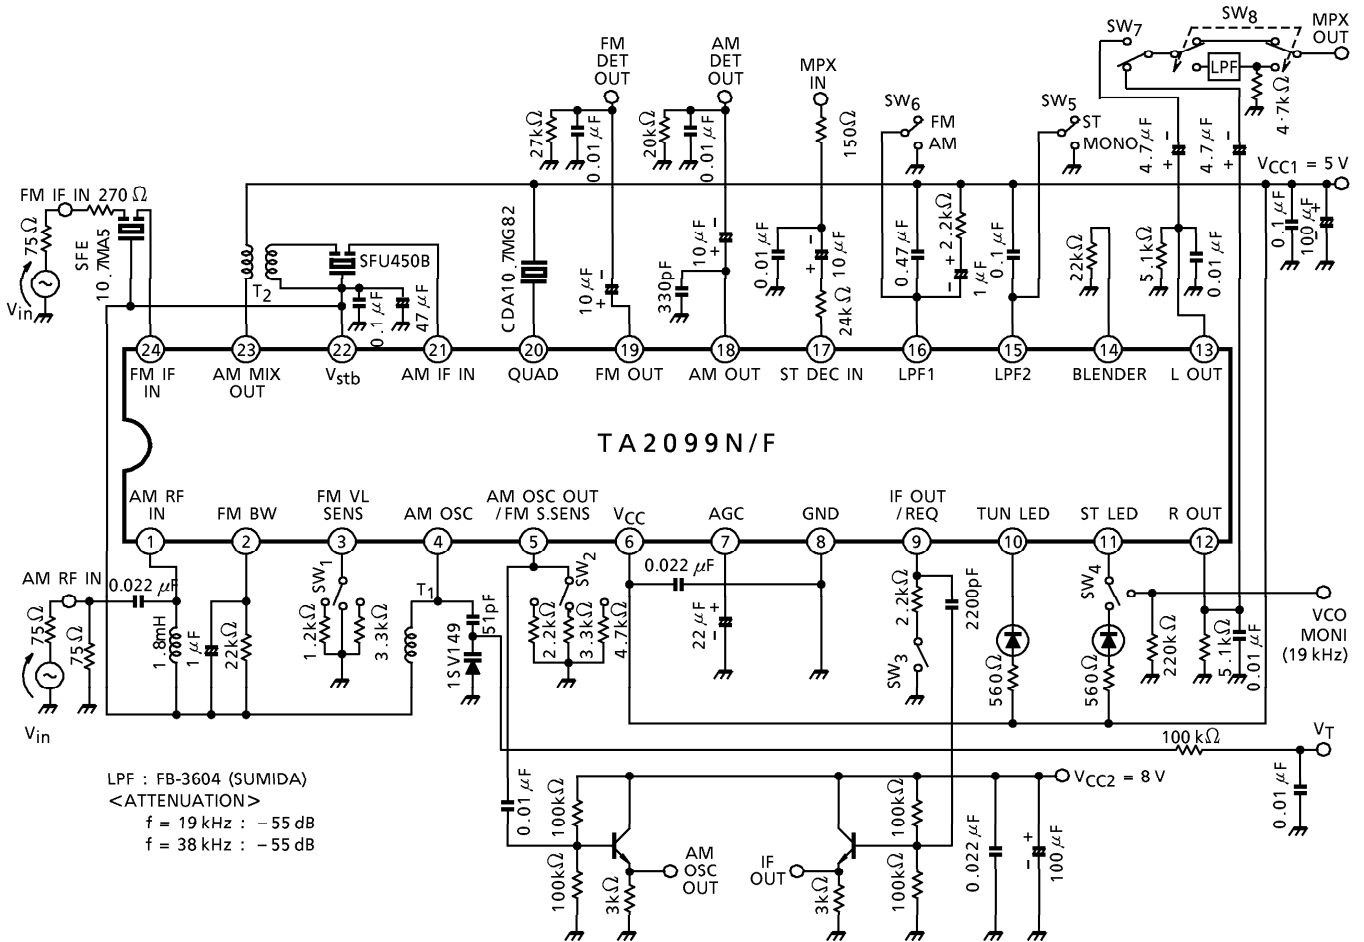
FM DET OUT

AM DET OUT

MPX IN

SW$_6$ FM AM

SW$_5$ ST MONO

SW$_7$

SW$_8$

MPX OUT

LPF

4.7kΩ

27kΩ 0.01 μF

20kΩ 0.01 μF

150Ω

4.7 μF

4.7 μF

$V_{CC1}$ = 5 V

FM IF IN 270 Ω

75Ω

SFE 10.7MA5

$V_{in}$

T$_2$

SFU450B

0.1 μF

47 μF

CDA10.7MG82

10 μF

330pF

10 μF

0.01 μF

10 μF

24kΩ

0.47 μF

2.2kΩ

1 μF

0.1 μF

22kΩ

5.1kΩ

0.01 μF

0.1 μF

100 μF

24 FM IF IN

23 AM MIX OUT

22 $V_{stb}$

21 AM IF IN

20 QUAD

19 FM OUT

18 AM OUT

17 ST DEC IN

16 LPF1

15 LPF2

14 BLENDER

13 L OUT

TA2099N/F

1 AM RF IN

2 FM BW

3 FM VL SENS

4 AM OSC

5 AM OSC OUT / FM S.SENS

6 $V_{CC}$

7 AGC

8 GND

9 IF OUT / REQ

10 TUN LED

11 ST LED

12 R OUT

AM RF IN

0.022 μF

75Ω

75Ω

1.8mH

1 μF

22kΩ

SW$_1$

1.2kΩ

3.3kΩ

T$_1$

51pF

1SV149

SW$_2$

2.2kΩ

3.3kΩ

4.7kΩ

0.022 μF

22 μF

2.2kΩ

2200pF

SW$_3$

560Ω

SW$_4$

560Ω

220kΩ

5.1kΩ

0.01 μF

VCO MONI (19 kHz)

$V_{in}$

100 kΩ

$V_T$

0.01 μF

LPF : FB-3604 (SUMIDA)
<ATTENUATION>
f = 19 kHz : −55 dB
f = 38 kHz : −55 dB

0.01 μF

100kΩ

100kΩ

3kΩ

AM OSC OUT

IF OUT

3kΩ

100kΩ

100kΩ

$V_{CC2}$ = 8 V

0.022 μF

100 μF